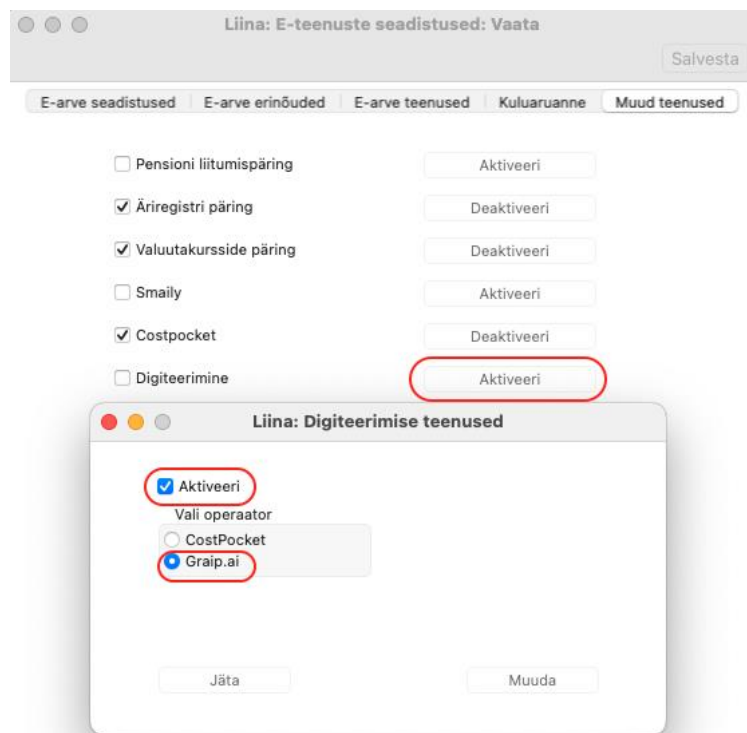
Liina: E-teenuste seadistused: Vaata

Salvesta

E-arve seadistused | E-arve erinõuded | E-arve teenused | Kuluaruanne | Muud teenused

Pensioni liitumispäring
Aktiveeri

Äriregistri päring
Deaktiveeri

Valuutakursside päring
Deaktiveeri

Smaily
Aktiveeri

Costpocket
Deaktiveeri

Digiteerimine
Aktiveeri

Liina: Digiteerimise teenused

Aktiveeri

Vali operaator
CostPocket
Graip.ai

Jäta

Muuda